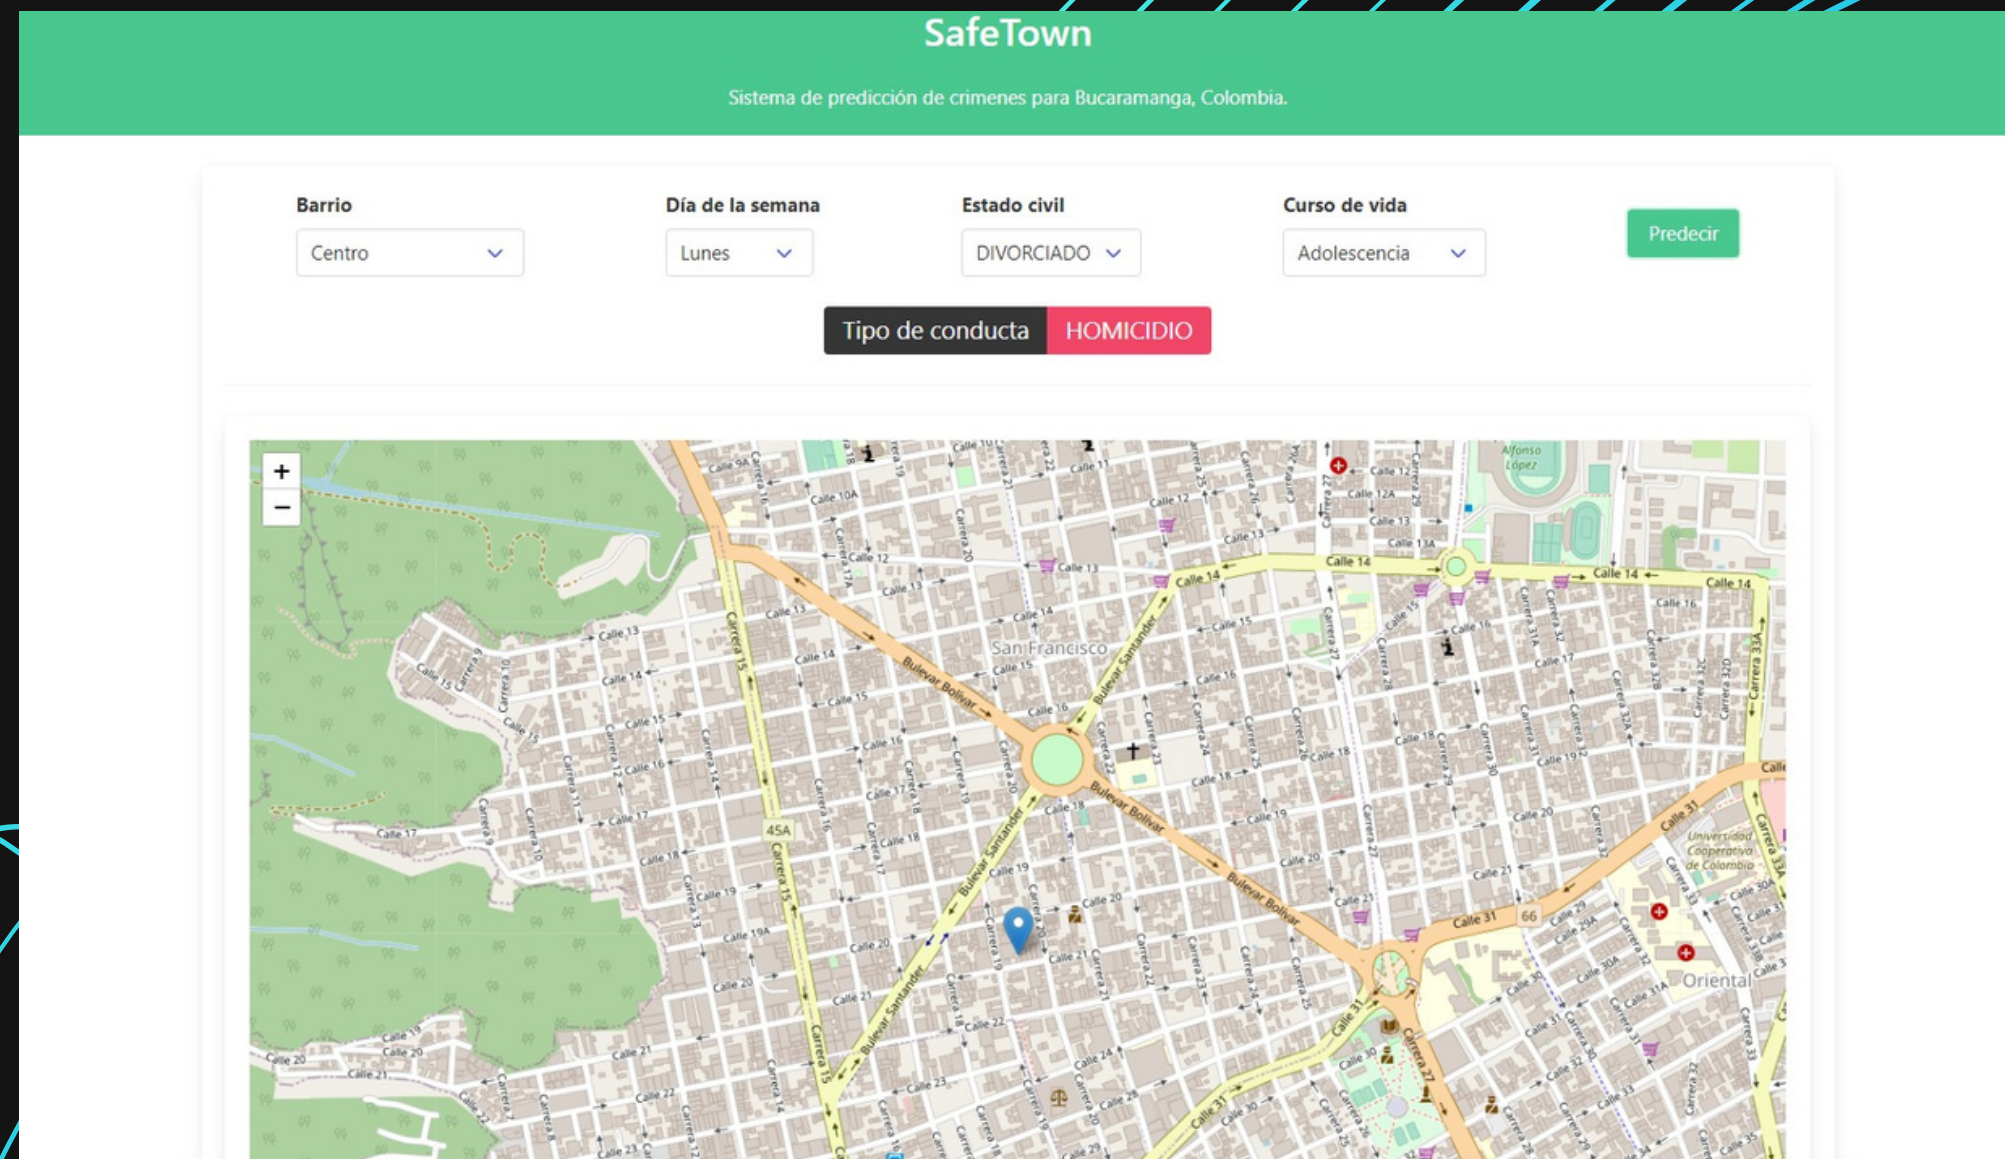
SafeTown

Sistema de predicción de crimenes para Bucaramanga, Colombia.

Barrio
Centro

Día de la semana
Lunes

Estado civil
DIVORCIADO

Curso de vida
Adolescencia

Predecir

Tipo de conducta HOMICIDIO

+
−

San Francisco
Bulevar Bolívar
Bulevar Santander
Calle 14
Calle 31
Carrera 15
Carrera 27
Oriental
Universidad Cooperativa de Colombia
Alfonso López
45A
66